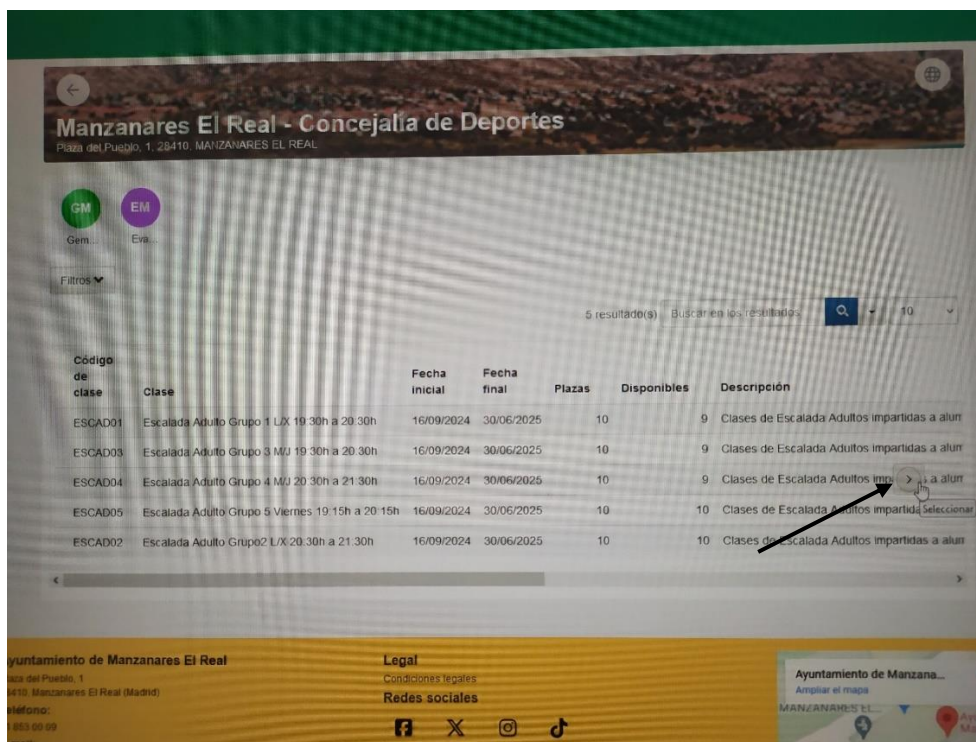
Manzanares El Real - Concejalía de Deportes
Plaza del Pueblo, 1, 28410, MANZANARES EL REAL

GM
Gem...

EM
Eva...

Filtros

5 resultado(s) Buscar en los resultados 10

| Código de clase | Clase | Fecha inicial | Fecha final | Plazas | Disponibles | Descripción |
|---|---|---|---|---|---|---|
| ESCAD01 | Escalada Adulto Grupo 1 L/X 19:30h a 20:30h | 16/09/2024 | 30/06/2025 | 10 | 9 | Clases de Escalada Adultos impartidas a alun |
| ESCAD03 | Escalada Adulto Grupo 3 M/J 19:30h a 20:30h | 16/09/2024 | 30/06/2025 | 10 | 9 | Clases de Escalada Adultos impartidas a alun |
| ESCAD04 | Escalada Adulto Grupo 4 M/J 20:30h a 21:30h | 16/09/2024 | 30/06/2025 | 10 | 9 | Clases de Escalada Adultos im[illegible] a alun |
| ESCAD05 | Escalada Adulto Grupo 5 Viernes 19:15h a 20:15h | 16/09/2024 | 30/06/2025 | 10 | 10 | Clases de Escalada Adultos impartida |
| ESCAD02 | Escalada Adulto Grupo2 L/X 20:30h a 21:30h | 16/09/2024 | 30/06/2025 | 10 | 10 | Clases de Escalada Adultos impartidas a alun |

Seleccionar

yuntamiento de Manzanares El Real
laza del Pueblo, 1
8410, Manzanares El Real (Madrid)
eléfono:
1 853 00 09

Legal
Condiciones legales
Redes sociales

Ayuntamiento de Manzana...
Ampliar el mapa
MANZANARES EL...